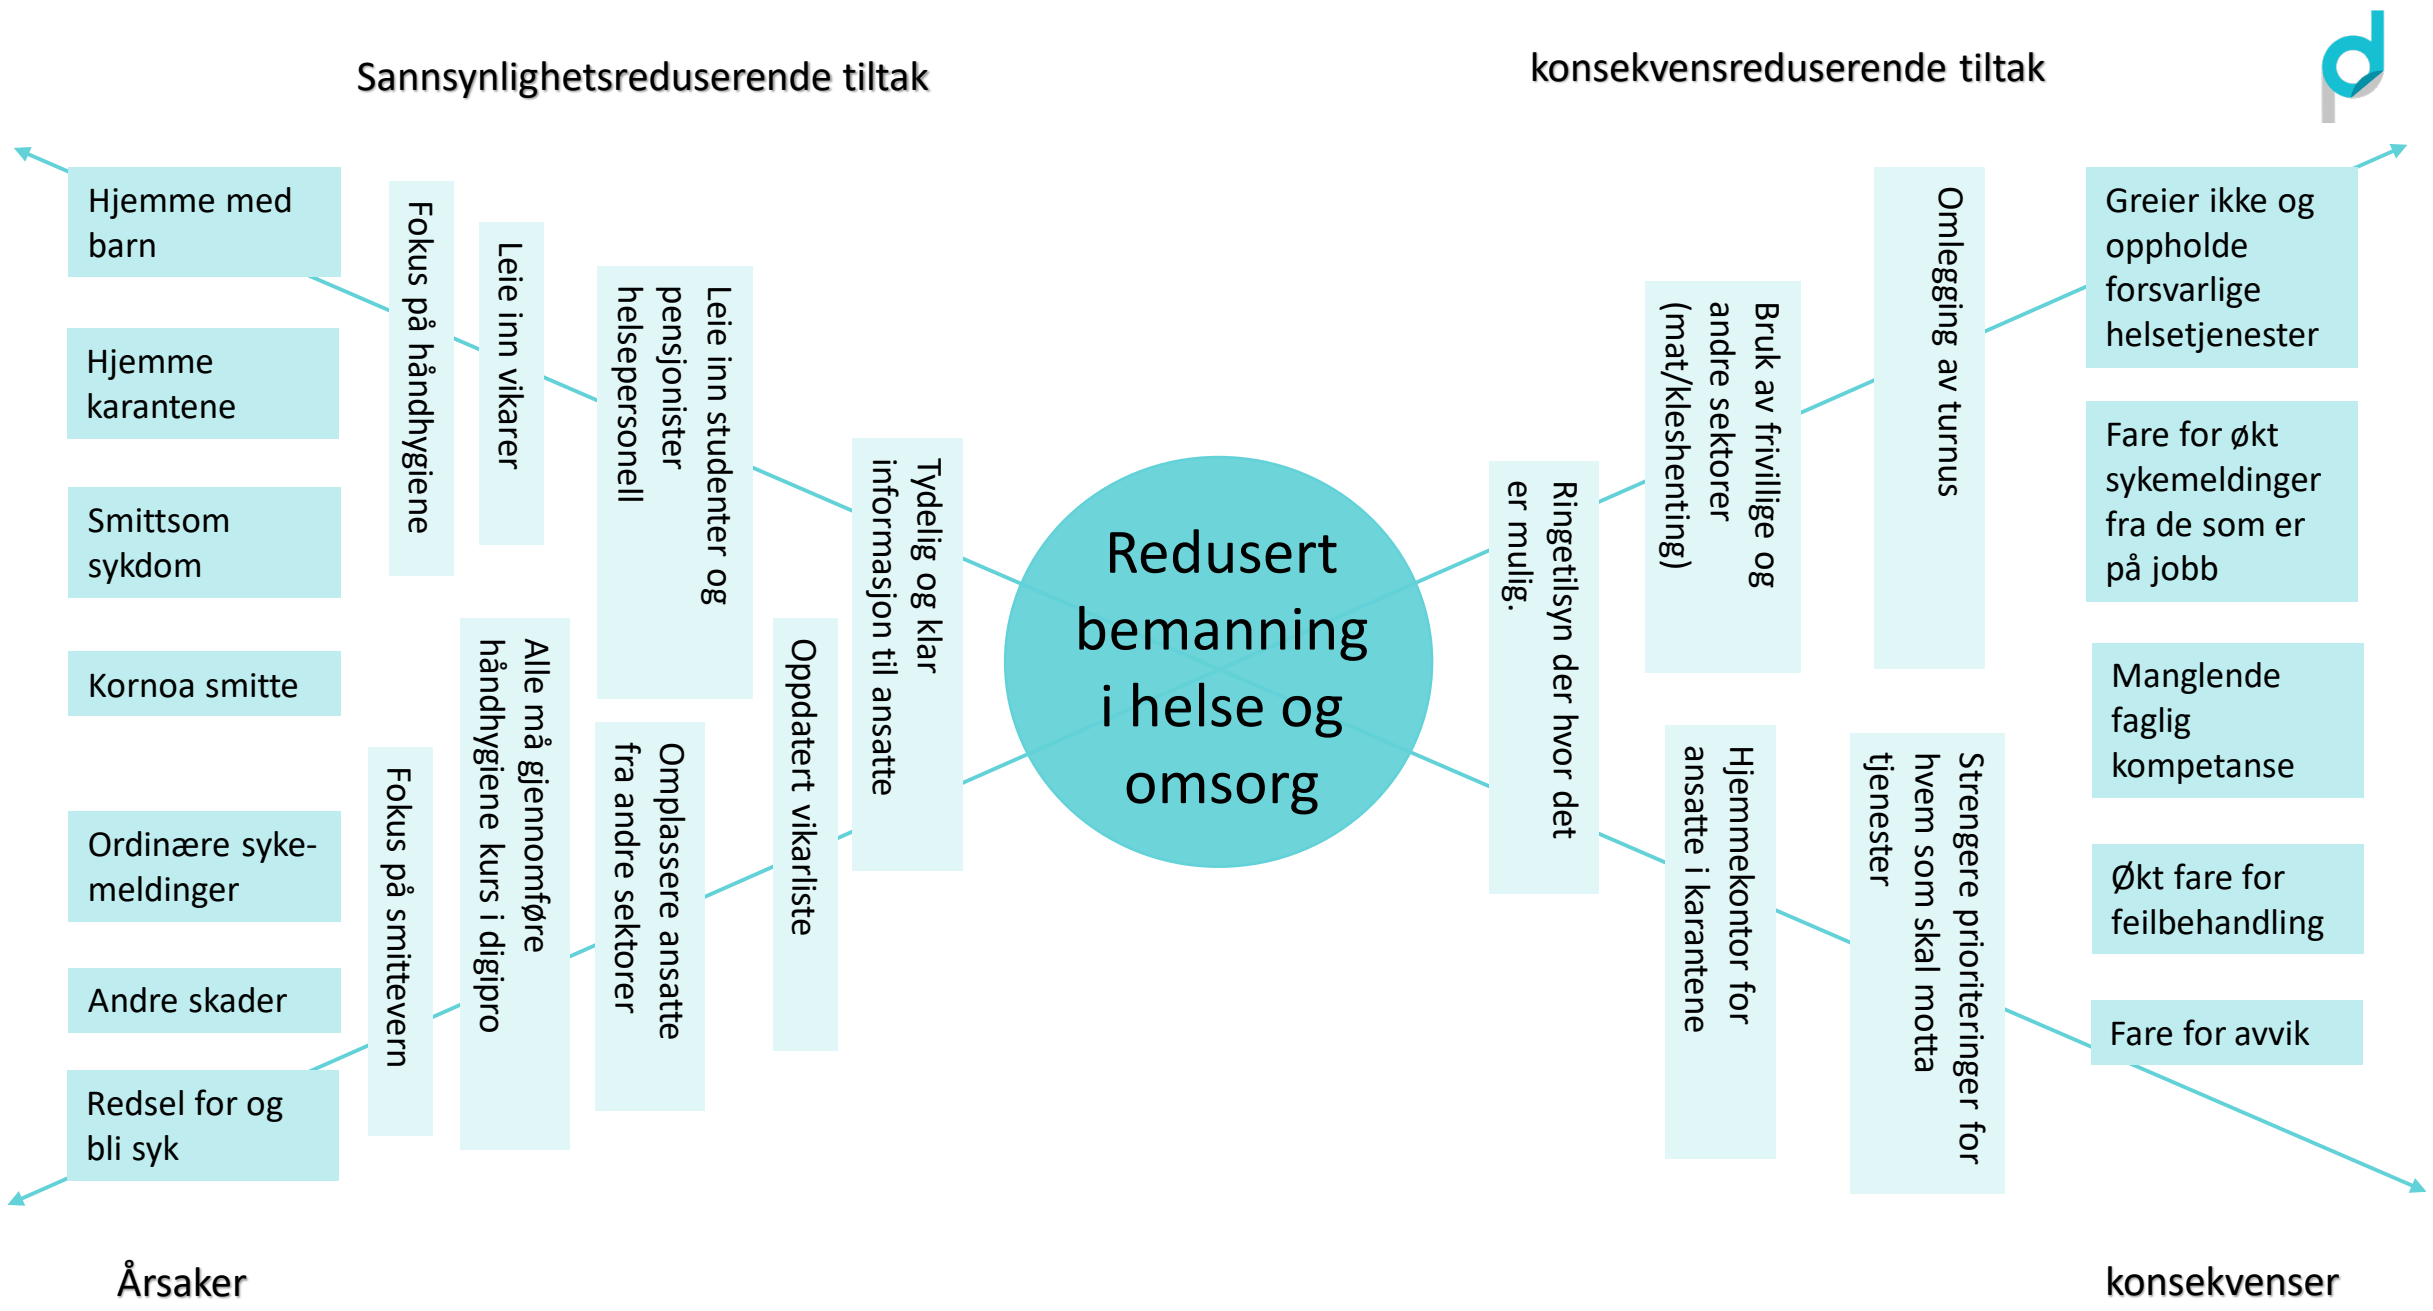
Sannsynlighetsreduserende tiltak

konsekvensreduserende tiltak

Hjemme med barn

Hjemme karantene

Smittsom sykdom

Kornoa smitte

Ordinære syke-meldinger

Andre skader

Redsel for og bli syk

Fokus på håndhygiene

Leie inn vikarer

Leie inn studenter og pensjonister helsepersonell

Tydelig og klar informasjon til ansatte

Alle må gjennomføre håndhygiene kurs i digipro

Fokus på smittevern

Omplassere ansatte fra andre sektorer

Oppdatert vikarliste

Redusert bemanning i helse og omsorg

Ringetilsyn der hvor det er mulig.

Bruk av frivillige og andre sektorer (mat/kleshenting)

Omlegging av turnus

Hjemmekontor for ansatte i karantene

Strengere prioriteringer for hvem som skal motta tjenester

Greier ikke og oppholde forsvarlige helsetjenester

Fare for økt sykemeldinger fra de som er på jobb

Manglende faglig kompetanse

Økt fare for feilbehandling

Fare for avvik

Årsaker

konsekvenser